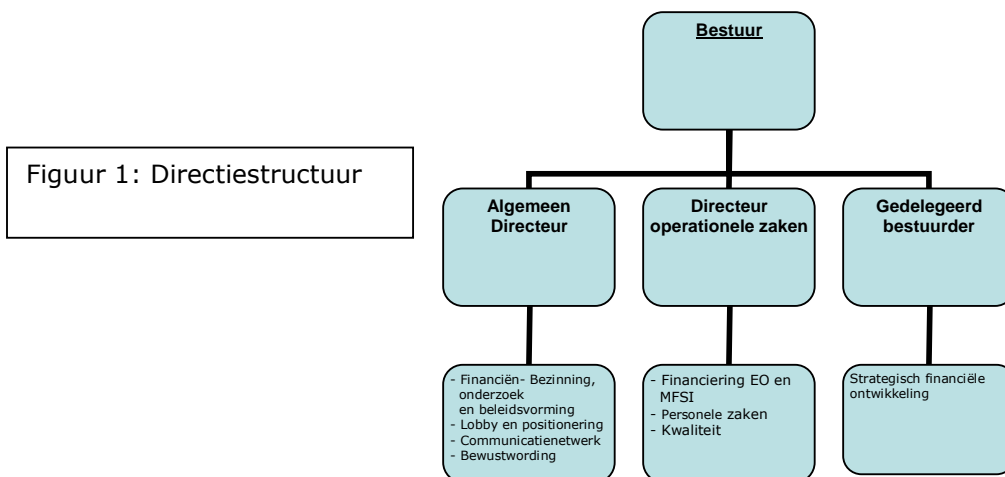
Figuur 1: Directiestructuur

Bestuur

Algemeen Directeur

Directeur operationele zaken

Gedelegeerd bestuurder

- Financiën- Bezinning, onderzoek en beleidsvorming
- Lobby en positionering
- Communicatienetwerk
- Bewustwording

- Financiering EO en MFSI
- Personele zaken
- Kwaliteit

Strategisch financiële ontwikkeling